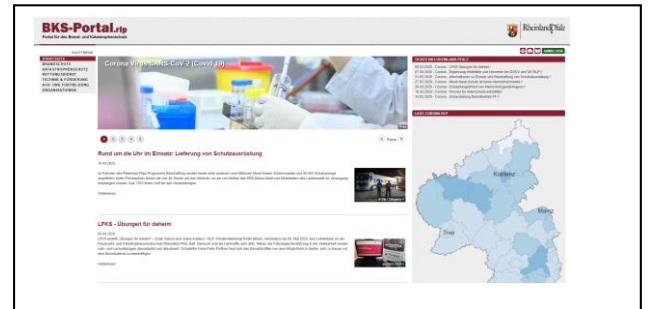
BKS-Portal.rlp

Portal für den Brand- und Katastrophenschutz

RheinlandPfalz

STARTSEITE
BRANDSCHUTZ
KATASTROPHENSCHUTZ
RETTUNGSDIENST
TECHNIK & FÖRDERUNG
AUS- UND FORTBILDUNG
ORGANISATIONEN

Corona Virus SARS-CoV-2 (Covid 19)

1 2 3 4 5

Rund um die Uhr im Einsatz: Lieferung von Schutzausrüstung

LFKS - Übungen für daheim

LAGE CORONA RLP

Koblenz

Mainz

Trier